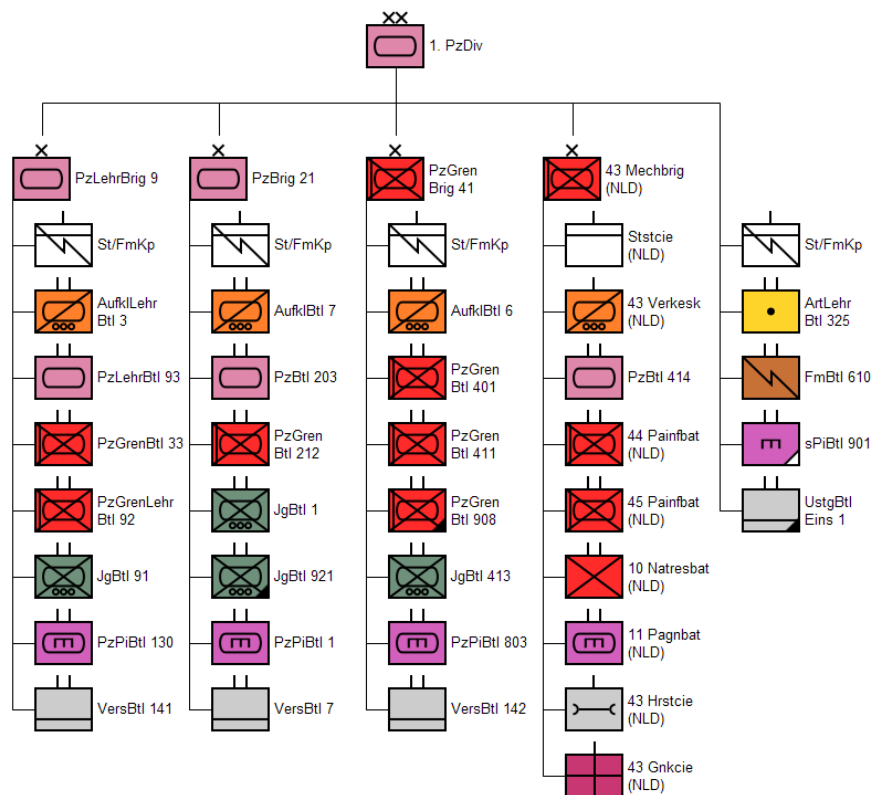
XX
1. PzDiv

X
PzLehrBrig 9

St/FmKp

AufklLehr Btl 3

PzLehrBtl 93

PzGrenBtl 33

PzGrenLehr Btl 92

JgBtl 91

PzPiBtl 130

VersBtl 141

X
PzBrig 21

St/FmKp

AufklBtl 7

PzBtl 203

PzGren Btl 212

JgBtl 1

JgBtl 921

PzPiBtl 1

VersBtl 7

X
PzGren Brig 41

St/FmKp

AufklBtl 6

PzGren Btl 401

PzGren Btl 411

PzGren Btl 908

JgBtl 413

PzPiBtl 803

VersBtl 142

X
43 Mechbrig (NLD)

Ststcie (NLD)

43 Verkesk (NLD)

PzBtl 414

44 Painfbat (NLD)

45 Painfbat (NLD)

10 Natresbat (NLD)

11 Pagnbat (NLD)

43 Hrstcie (NLD)

43 Gnkcie (NLD)

St/FmKp

ArtLehr Btl 325

FmBtl 610

sPiBtl 901

UstgBtl Eins 1